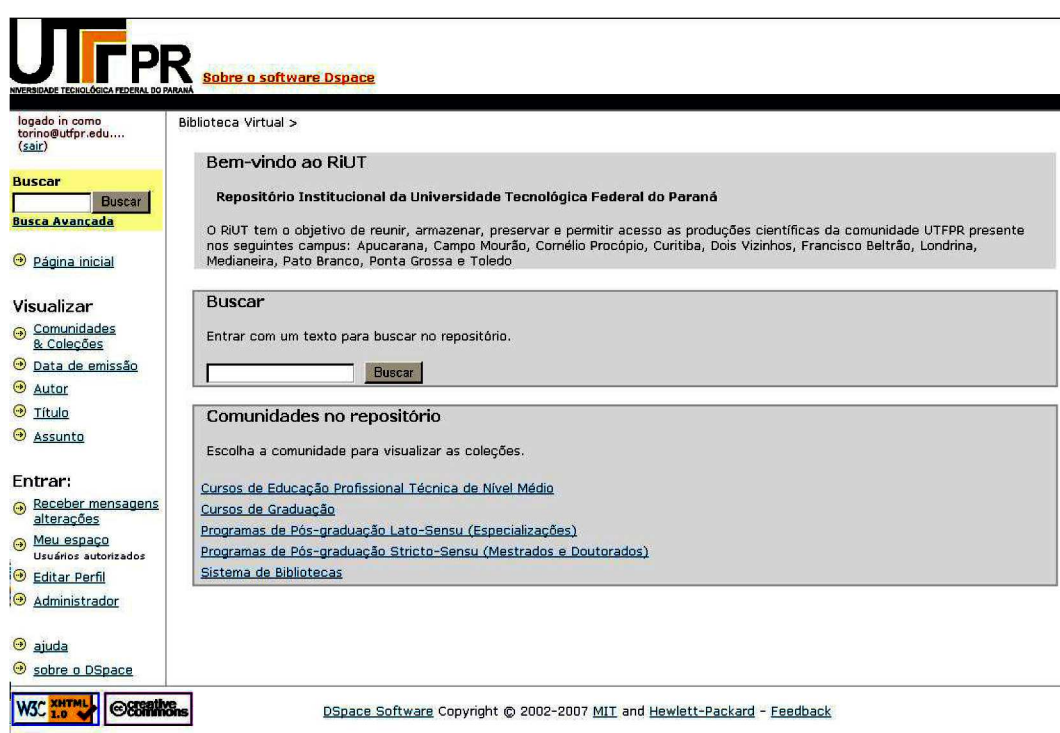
UTFPR
UNIVERSIDADE TECNOLÓGICA FEDERAL DO PARANÁ
Sobre o software Dspace

logado in como torino@utfpr.edu.... (sair)

Buscar
Buscar
Busca Avançada

Página inicial

Visualizar
Comunidades & Coleções
Data de emissão
Autor
Título
Assunto

Entrar:
Receber mensagens alterações
Meu espaço
Usuários autorizados
Editar Perfil
Administrador

ajuda
sobre o DSpace

Biblioteca Virtual >

Bem-vindo ao RiUT

Repositório Institucional da Universidade Tecnológica Federal do Paraná

O RiUT tem o objetivo de reunir, armazenar, preservar e permitir acesso as produções científicas da comunidade UTFPR presente nos seguintes campus: Apucarana, Campo Mourão, Cornélio Procópio, Curitiba, Dois Vizinhos, Francisco Beltrão, Londrina, Medianeira, Pato Branco, Ponta Grossa e Toledo

Buscar

Entrar com um texto para buscar no repositório.

Buscar

Comunidades no repositório

Escolha a comunidade para visualizar as coleções.

Cursos de Educação Profissional Técnica de Nível Médio
Cursos de Graduação
Programas de Pós-graduação Lato-Sensu (Especializações)
Programas de Pós-graduação Stricto-Sensu (Mestrados e Doutorados)
Sistema de Bibliotecas

W3C XHTML 1.0
creative commons

DSpace Software Copyright © 2002-2007 MIT and Hewlett-Packard - Feedback